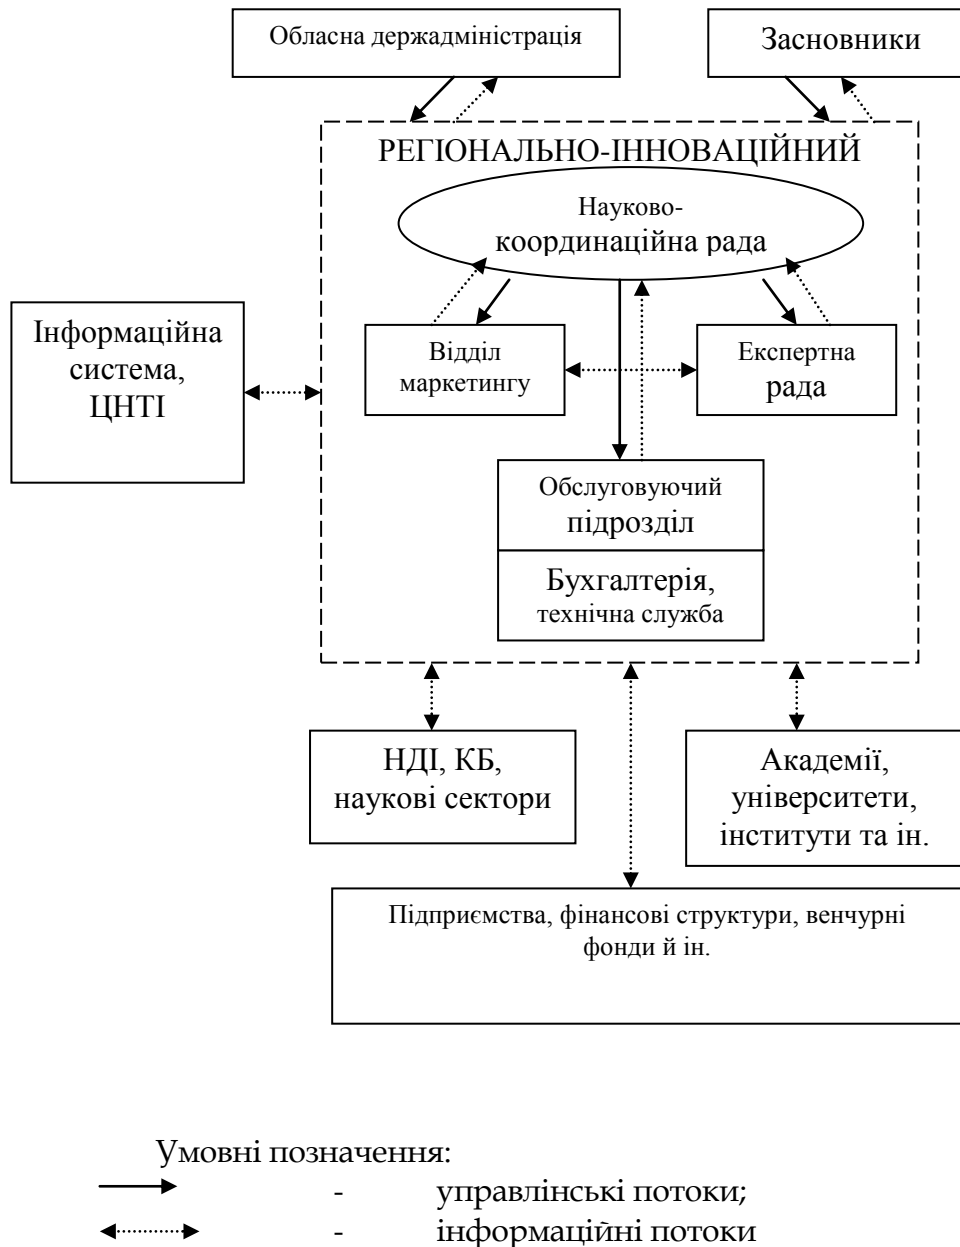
Обласна держадміністрація

Засновники

РЕГІОНАЛЬНО-ІННОВАЦІЙНИЙ

Науково-координаційна рада

Інформаційна система, ЦНТІ

Відділ маркетингу

Експертна рада

Обслуговуючий підрозділ

Бухгалтерія, технічна служба

НДІ, КБ, наукові сектори

Академії, університети, інститути та ін.

Підприємства, фінансові структури, венчурні фонди й ін.

Умовні позначення:
- управлінські потоки;
- інформаційні потоки